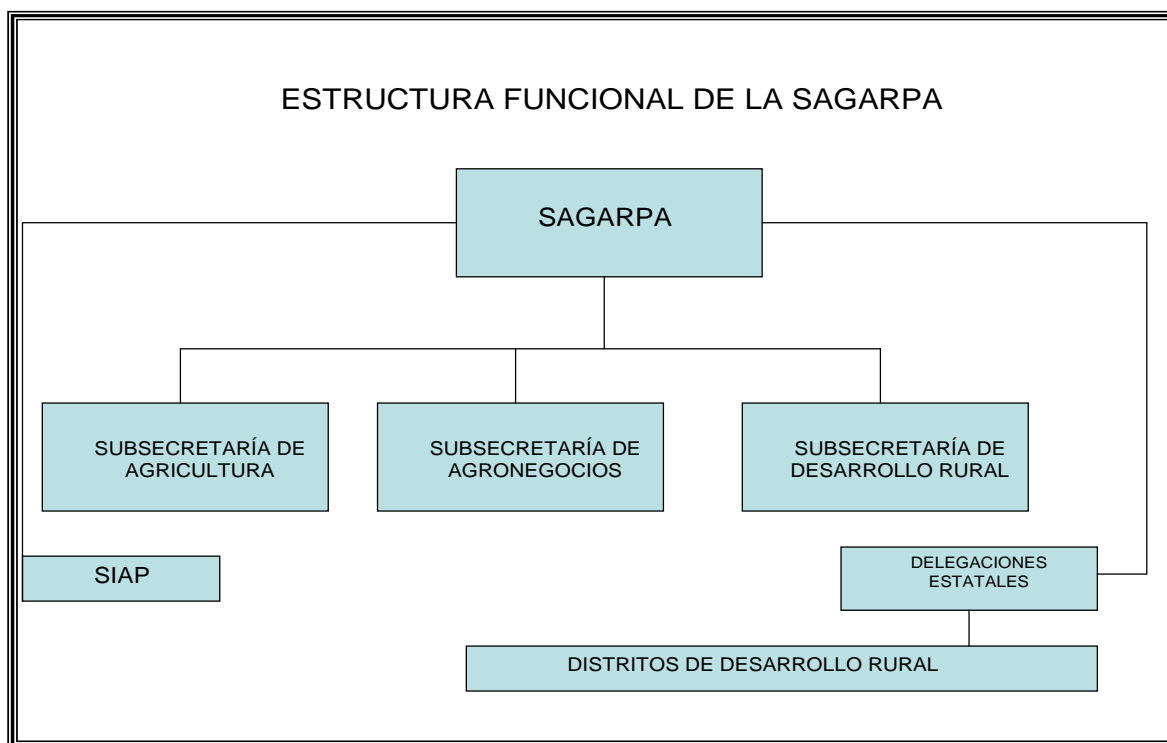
ESTRUCTURA FUNCIONAL DE LA SAGARPA

SAGARPA

SUBSECRETARÍA DE AGRICULTURA

SUBSECRETARÍA DE AGRONEGOCIOS

SUBSECRETARÍA DE DESARROLLO RURAL

SIAP

DELEGACIONES ESTATALES

DISTRITOS DE DESARROLLO RURAL